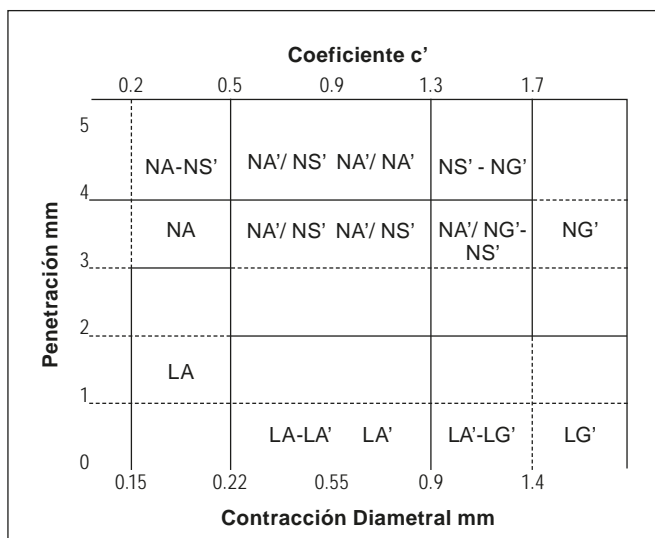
Coeficiente c'

0.2 0.5 0.9 1.3 1.7

Penetración mm

5
4
3
2
1
0

NA-NS'
NA'/ NS' NA'/ NA'
NS' - NG'
NA
NA'/ NS' NA'/ NS'
NA'/ NG'-NS'
NG'
LA
LA-LA' LA'
LA'-LG'
LG'

0.15 0.22 0.55 0.9 1.4

Contracción Diametral mm